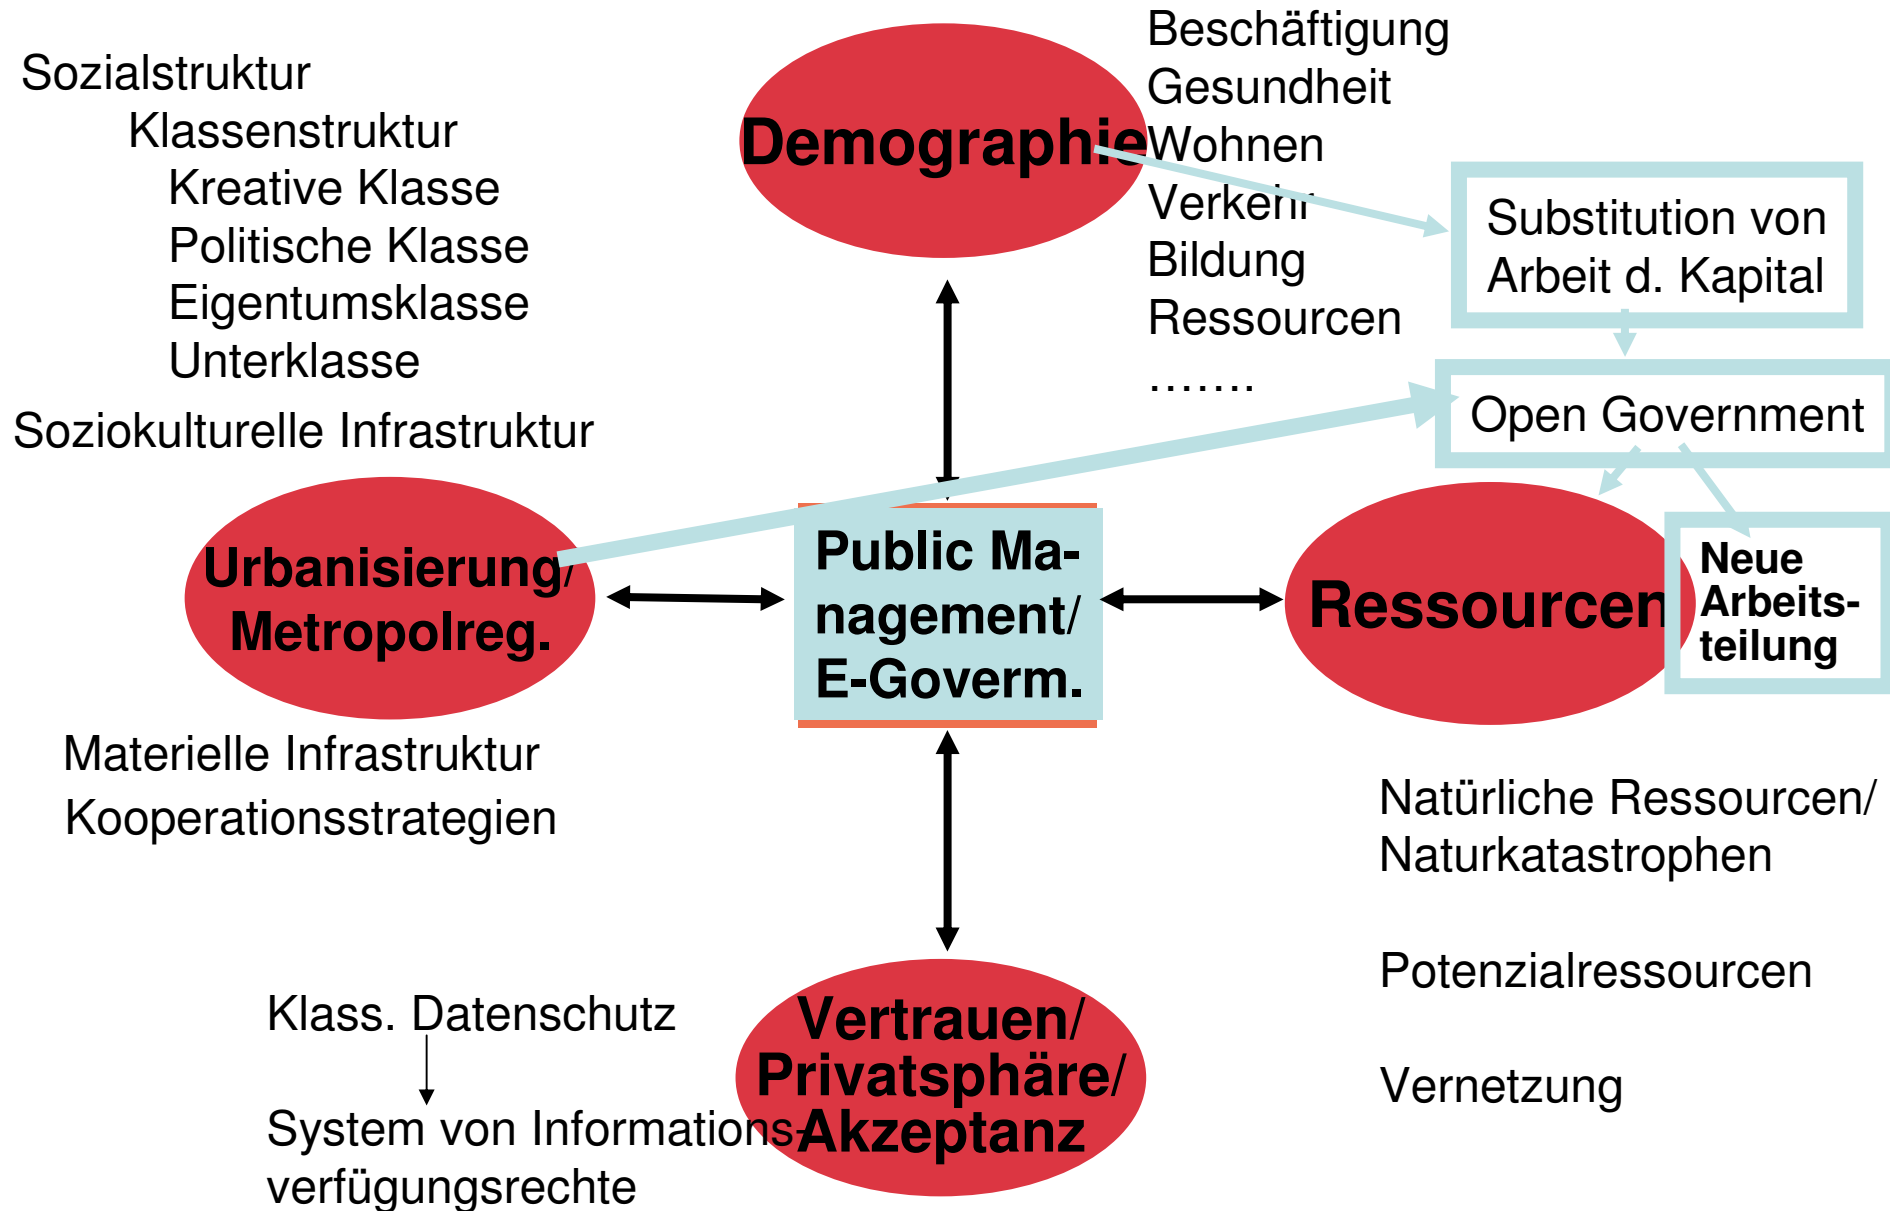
Sozialstruktur
Klassenstruktur
Kreative Klasse
Politische Klasse
Eigentumsklasse
Unterklasse
Soziokulturelle Infrastruktur

Demographie

Beschäftigung
Gesundheit
Wohnen
Verkehr
Bildung
Ressourcen
.......

Substitution von Arbeit d. Kapital

Open Government

Urbanisierung/ Metropolreg.

Public Management/ E-Goverm.

Ressourcen

Neue Arbeitsteilung

Materielle Infrastruktur
Kooperationsstrategien

Natürliche Ressourcen/ Naturkatastrophen

Potenzialressourcen

Vernetzung

Klass. Datenschutz
System von Informationsverfügungsrechte

Vertrauen/ Privatsphäre/ Akzeptanz